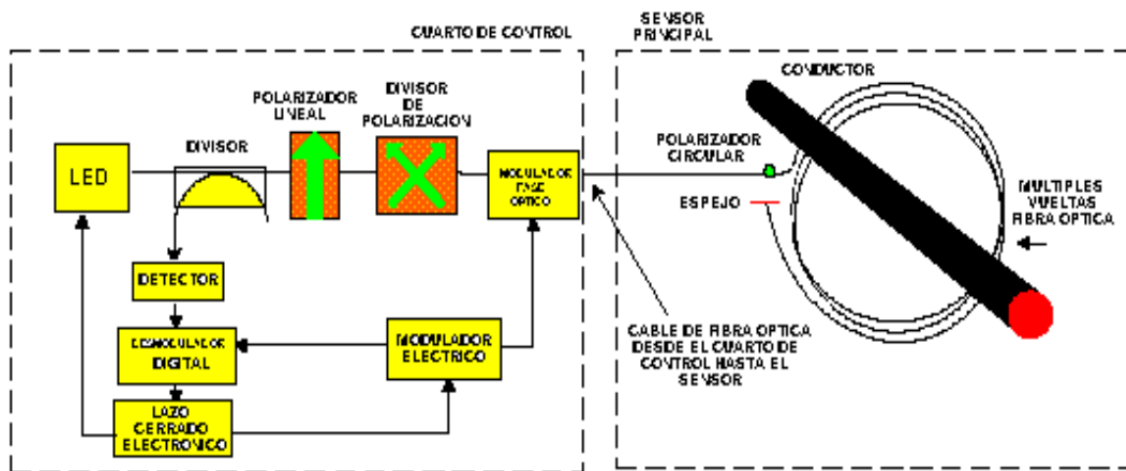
CUARTO DE CONTROL

SENSOR PRINCIPAL

LED

DIVISOR

POLARIZADOR LINEAL

DIVISOR DE POLARIZACION

MODULADOR FASE OPTICO

DETECTOR

DEMODULADOR DIGITAL

MODULADOR ELECTRICO

LAZO CERRADO ELECTRONICO

CONDUCTOR

POLARIZADOR CIRCULAR

ESPEJO

MULTIPLES VUELTAS FIBRA OPTICA

CABLE DE FIBRA OPTICA DESDE EL CUARTO DE CONTROL HASTA EL SENSOR